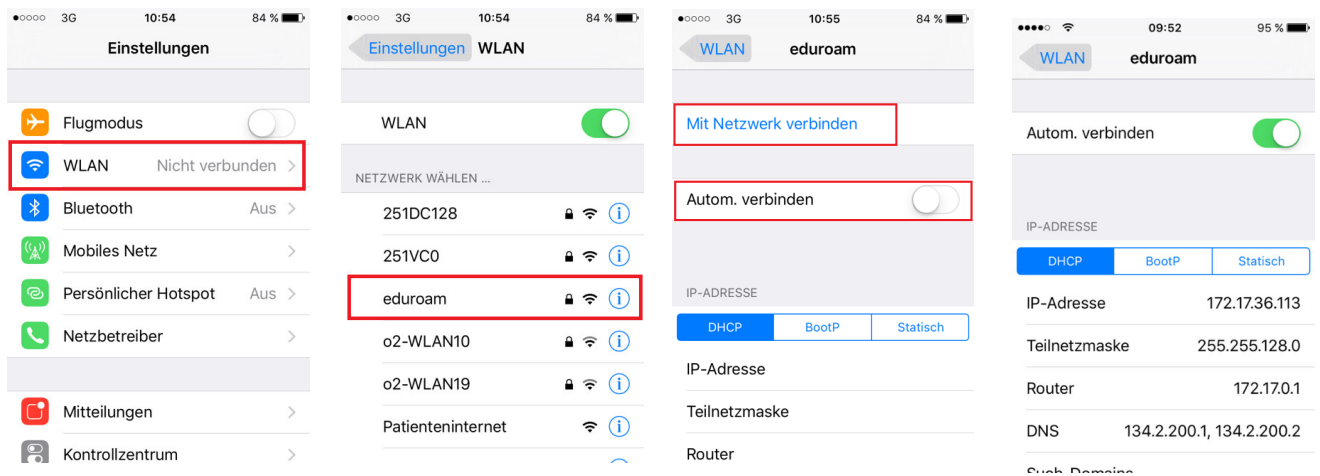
3G 10:54 84 %

Einstellungen

Flugmodus

WLAN Nicht verbunden

Bluetooth Aus

Mobiles Netz

Persönlicher Hotspot Aus

Netzbetreiber

Mitteilungen

Kontrollzentrum

3G 10:54 84 %

Einstellungen WLAN

WLAN

NETZWERK WÄHLEN ...

251DC128

251VC0

eduroam

o2-WLAN10

o2-WLAN19

Patienteninternet

3G 10:55 84 %

WLAN eduroam

Mit Netzwerk verbinden

Autom. verbinden

IP-ADRESSE

| DHCP | BootP | Statisch |
|---|---|---|

IP-Adresse

Teilnetzmaske

Router

09:52 95 %

WLAN eduroam

Autom. verbinden

IP-ADRESSE

| DHCP | BootP | Statisch |
|---|---|---|

IP-Adresse 172.17.36.113

Teilnetzmaske 255.255.128.0

Router 172.17.0.1

DNS 134.2.200.1, 134.2.200.2

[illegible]